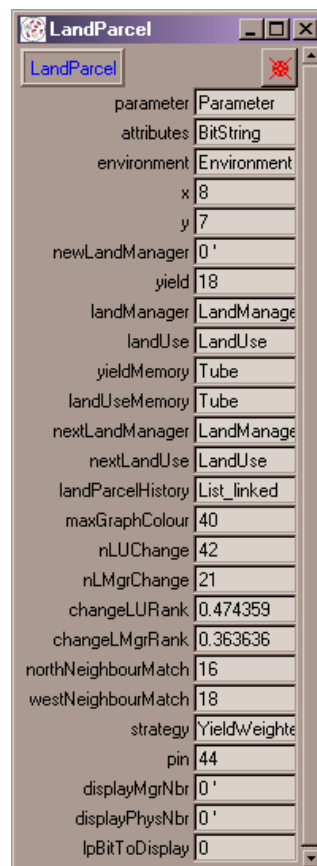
LandParcel

LandParcel

| | |
|---|---|
| parameter | Parameter |
| attributes | BitString |
| environment | Environment |
| x | 8 |
| y | 7 |
| newLandManager | 0 ' |
| yield | 18 |
| landManager | LandManage |
| landUse | LandUse |
| yieldMemory | Tube |
| landUseMemory | Tube |
| nextLandManager | LandManage |
| nextLandUse | LandUse |
| landParcelHistory | List_linked |
| maxGraphColour | 40 |
| nLUChange | 42 |
| nLMgrChange | 21 |
| changeLURank | 0.474359 |
| changeLMgrRank | 0.363636 |
| northNeighbourMatch | 16 |
| westNeighbourMatch | 18 |
| strategy | YieldWeighte |
| pin | 44 |
| displayMgrNbr | 0 ' |
| displayPhysNbr | 0 ' |
| lpBitToDisplay | 0 |